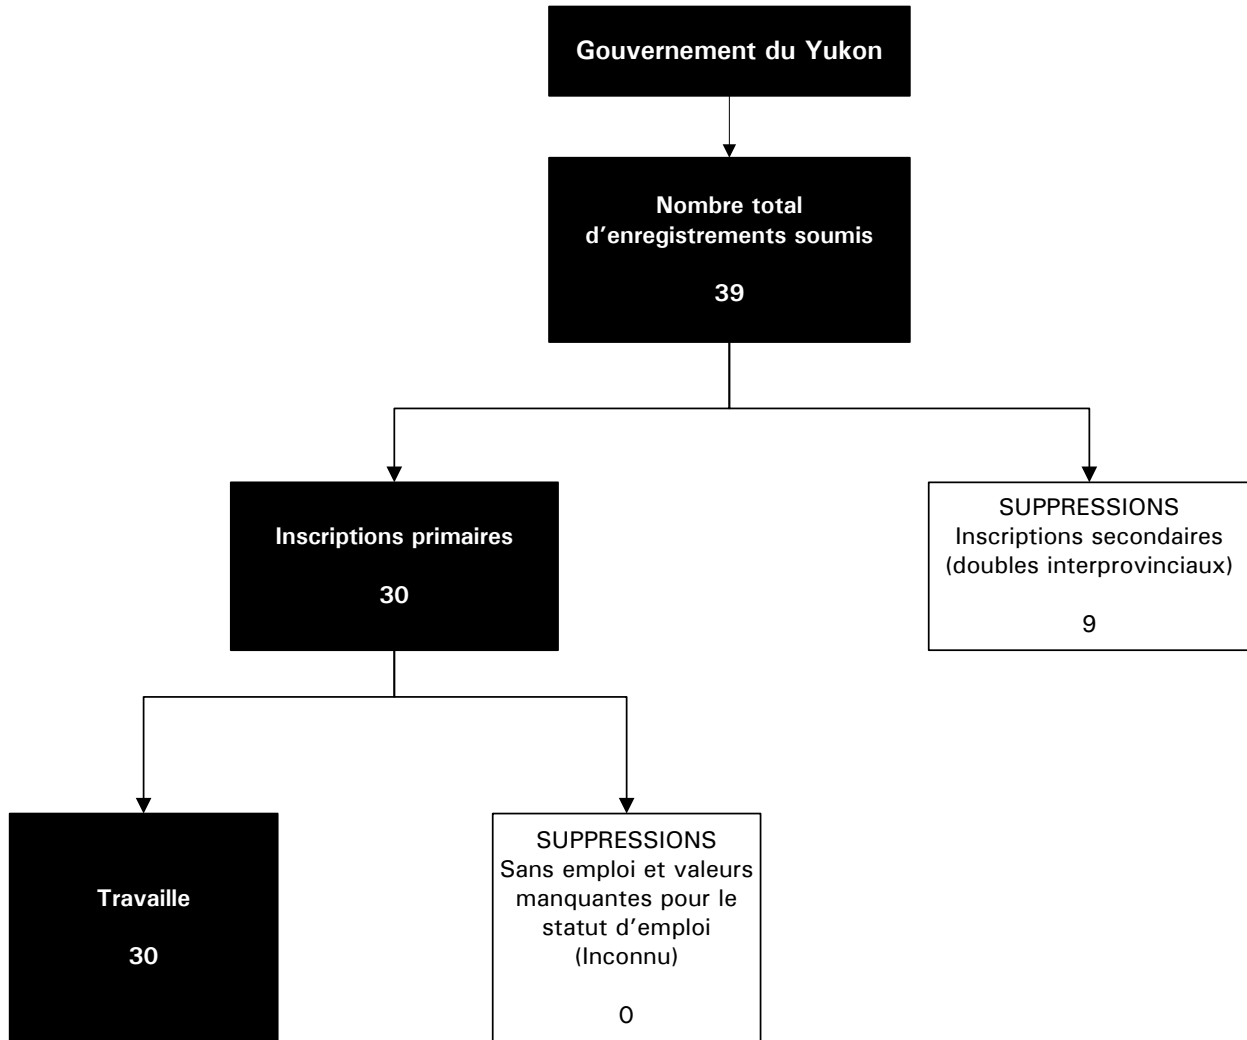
Gouvernement du Yukon

Nombre total d’enregistrements soumis

39

Inscriptions primaires

30

SUPPRESSIONS
Inscriptions secondaires (doubles interprovinciaux)

9

Travaille

30

SUPPRESSIONS
Sans emploi et valeurs manquantes pour le statut d’emploi (Inconnu)

0